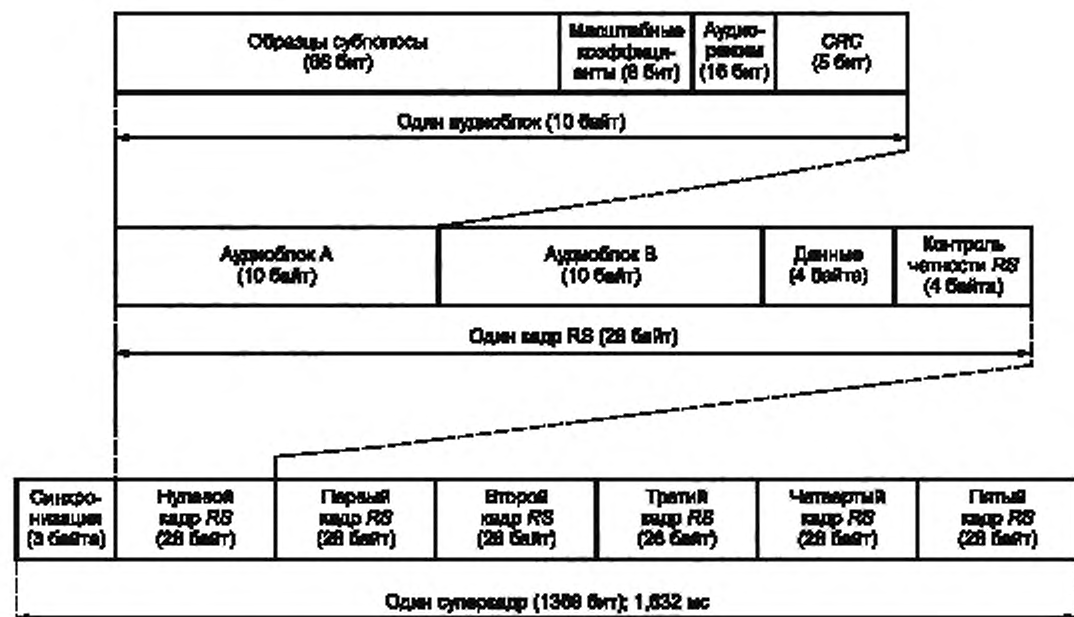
Образцы субполосы (66 бит)

Масштабные коэффициенты (6 бит)

Аудиорежим (16 бит)

CRC (5 бит)

Один аудиоблок (10 байт)

Аудиоблок А (10 байт)

Аудиоблок В (10 байт)

Данные (4 байта)

Контроль четности *RS* (4 байта)

Один кадр RS (28 байт)

Синхронизация (3 байта)

Нулевой кадр *RS* (28 байт)

Первый кадр *RS* (28 байт)

Второй кадр *RS* (28 байт)

Третий кадр *RS* (28 байт)

Четвертый кадр *RS* (28 байт)

Пятый кадр *RS* (28 байт)

Один суперкадр (1368 бит); 1,632 мс